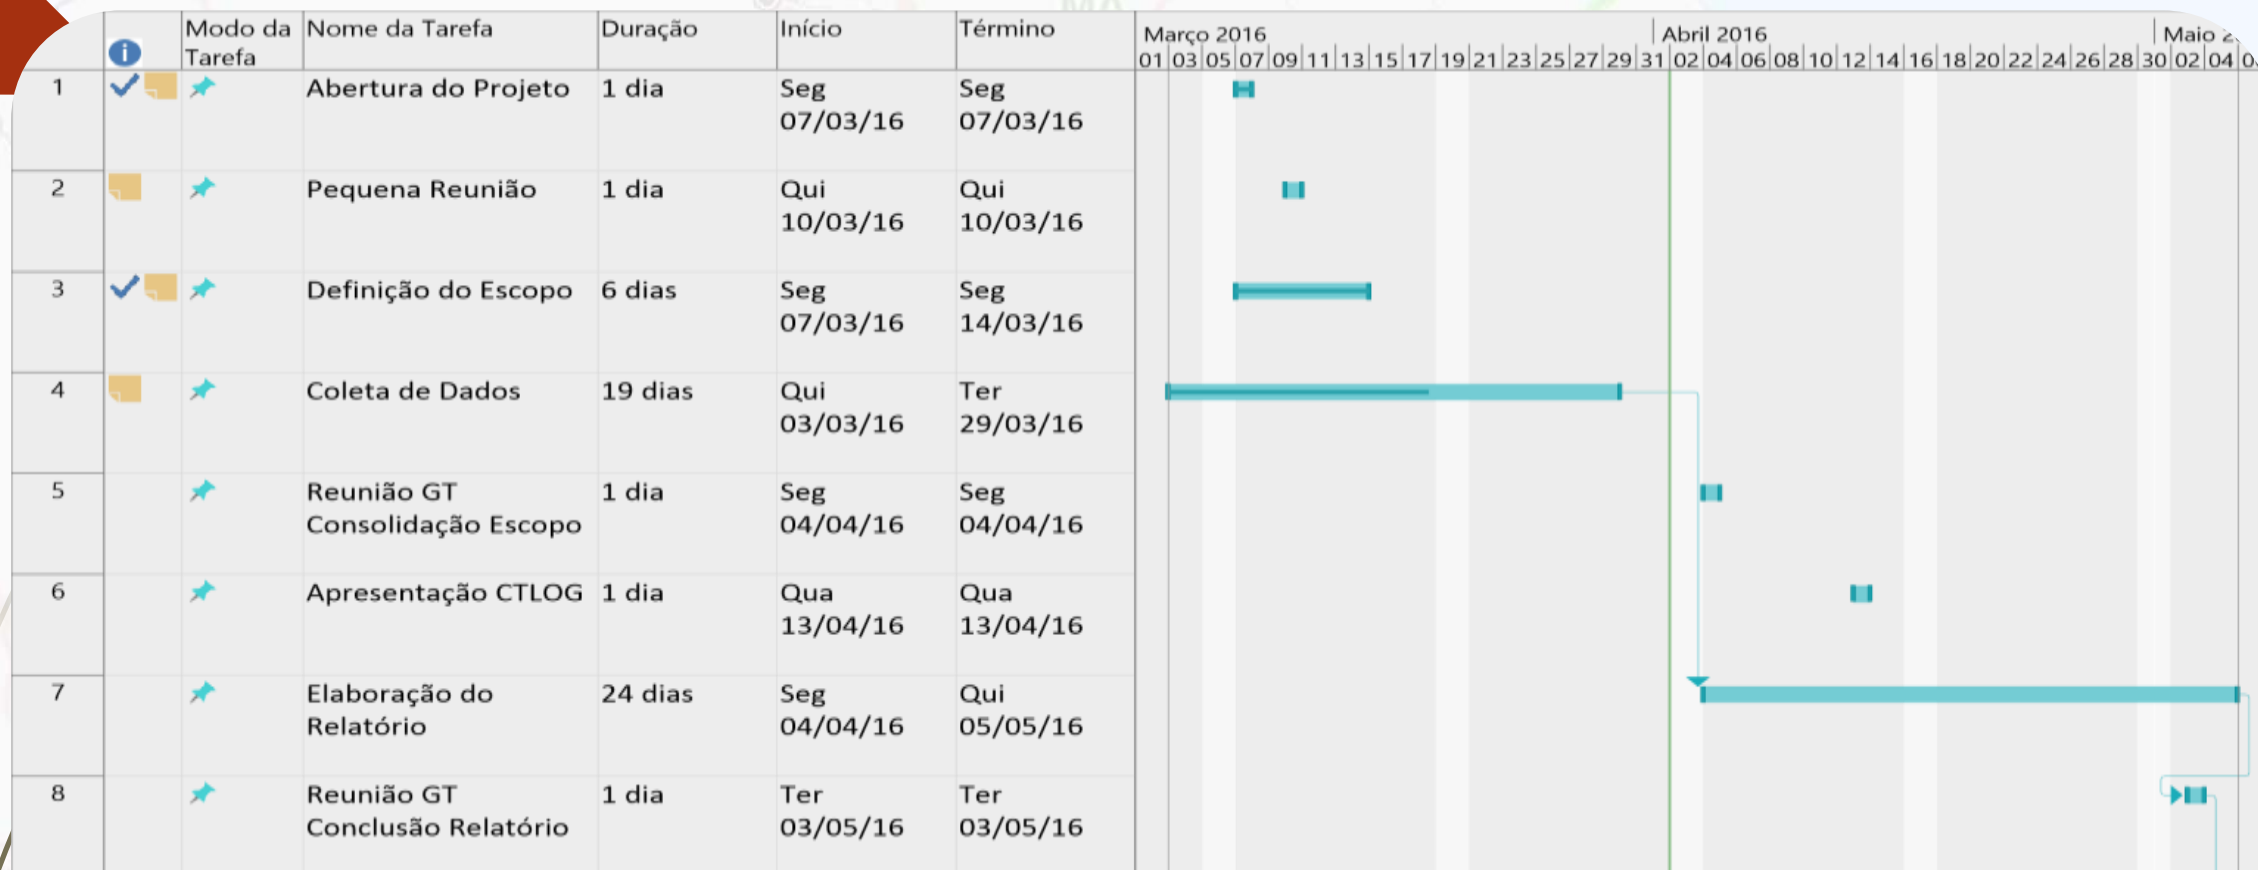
| | | Modo da Tarefa | Nome da Tarefa | Duração | Início | Término |
|---|---|---|---|---|---|---|
| 1 | | | Abertura do Projeto | 1 dia | Seg 07/03/16 | Seg 07/03/16 |
| 2 | | | Pequena Reunião | 1 dia | Qui 10/03/16 | Qui 10/03/16 |
| 3 | | | Definição do Escopo | 6 dias | Seg 07/03/16 | Seg 14/03/16 |
| 4 | | | Coleta de Dados | 19 dias | Qui 03/03/16 | Ter 29/03/16 |
| 5 | | | Reunião GT Consolidação Escopo | 1 dia | Seg 04/04/16 | Seg 04/04/16 |
| 6 | | | Apresentação CTLOG | 1 dia | Qua 13/04/16 | Qua 13/04/16 |
| 7 | | | Elaboração do Relatório | 24 dias | Seg 04/04/16 | Qui 05/05/16 |
| 8 | | | Reunião GT Conclusão Relatório | 1 dia | Ter 03/05/16 | Ter 03/05/16 |

Março 2016
01 03 05 07 09 11 13 15 17 19 21 23 25 27 29 31
Abril 2016
02 04 06 08 10 12 14 16 18 20 22 24 26 28 30
Maio 2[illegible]
02 04 0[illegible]